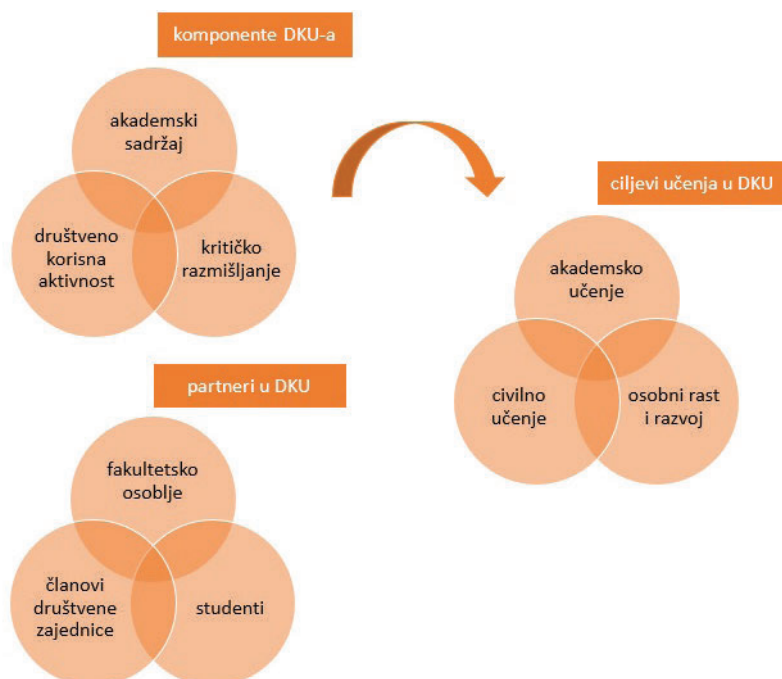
komponente DKU-a

akademski sadržaj

društveno korisna aktivnost

kritičko razmišljanje

ciljevi učenja u DKU

akademsko učenje

civilno učenje

osobni rast i razvoj

partneri u DKU

fakultetsko osoblje

članovi društvene zajednice

studenti